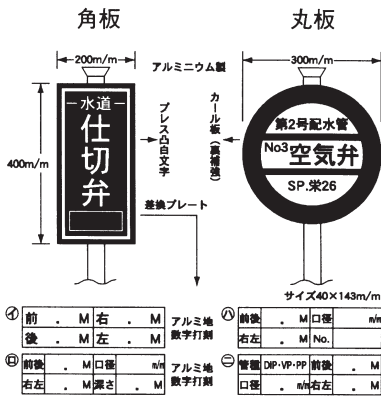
角板

丸板

200m/m

アルミニウム製

300m/m

プレス凸白文字

カール板（裏補強）

400m/m

水道

仕切弁

第2号配水管

No.3 空気弁

SP.栄26

差換プレート

サイズ40×143m/m

㋑
| 前 | . M | 右 | . M |
|---|---|---|---|
| 後 | . M | 左 | . M |

アルミ地 数字刻印

㋩
| 前後 | . M | 口径 | m/m |
|---|---|---|---|
| 右左 | . M | No. | |

㋺
| 前後 | . M | 口径 | m/m |
|---|---|---|---|
| 右左 | . M | 深さ | . M |

アルミ地 数字刻印

㋥
| 管種 | DIP・VP・PP | 前後 | . M |
|---|---|---|---|
| 口径 | m/m | 右左 | . M |